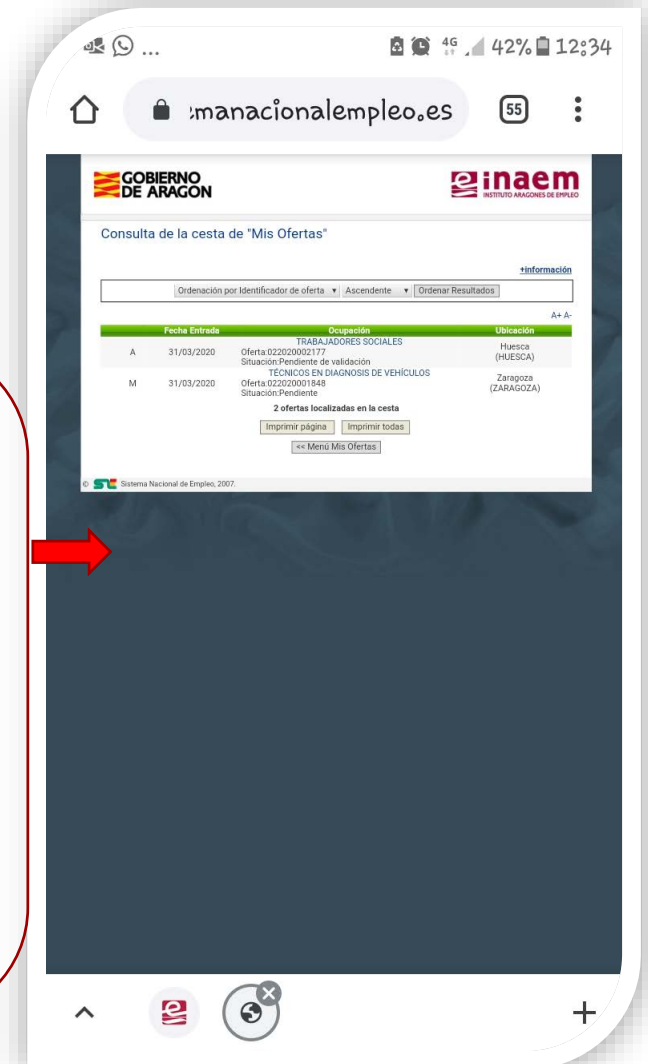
... 4G 42% 12:34

:manacionalempleo.es 55

GOBIERNO DE ARAGON

inaem INSTITUTO ARAGONES DE EMPLEO

Consulta de la cesta de "Mis Ofertas"

+información

Ordenación por Identificador de oferta ▾ Ascendente ▾ Ordenar Resultados

A+ A-

| | Fecha Entrada | Ocupación | Ubicación |
|---|---|---|---|
| A | 31/03/2020 | TRABAJADORES SOCIALES Oferta:022020002177 Situación:Pendiente de validación | Huesca (HUESCA) |
| M | 31/03/2020 | TÉCNICOS EN DIAGNOSIS DE VEHÍCULOS Oferta:022020001848 Situación:Pendiente | Zaragoza (ZARAGOZA) |

2 ofertas localizadas en la cesta

Imprimir página Imprimir todas

<< Menú Mis Ofertas

© Sistema Nacional de Empleo, 2007.